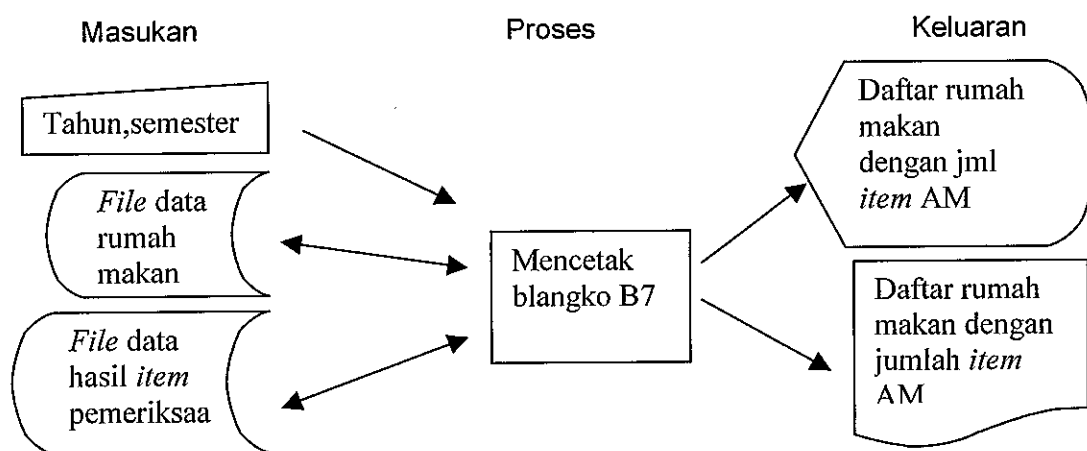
Masukan

Proses

Keluaran

Tahun,semester

*File* data rumah makan

*File* data hasil *item* pemeriksaa

Mencetak blangko B7

Daftar rumah makan dengan jml *item* AM

Daftar rumah makan dengan jumlah *item* AM